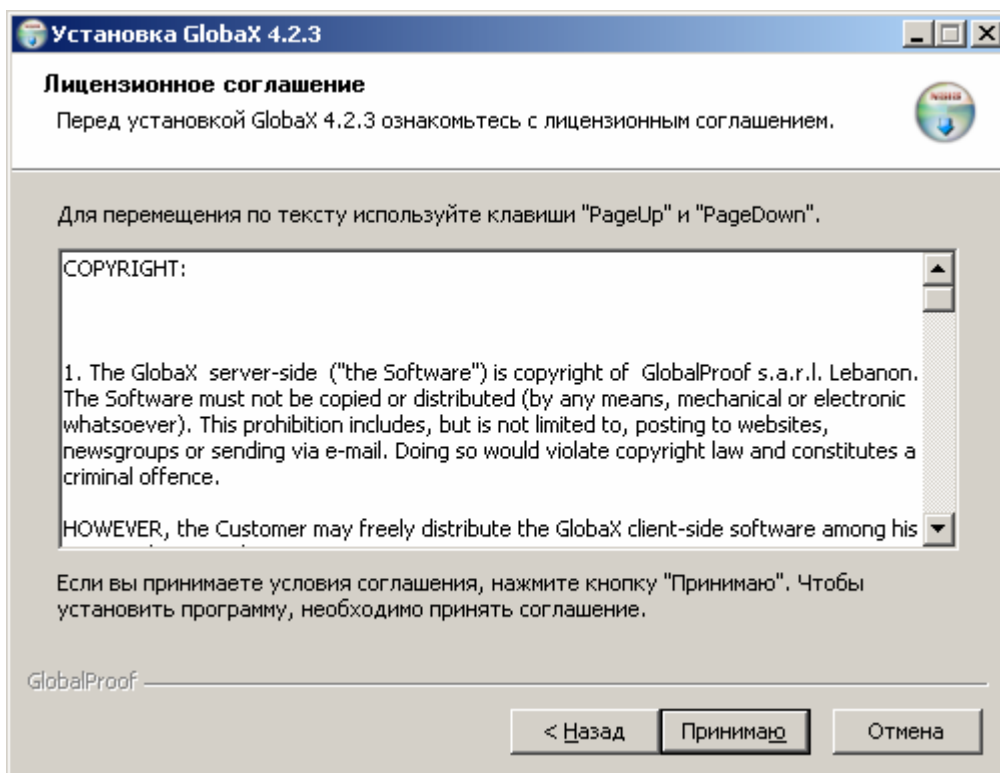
Установка GlobaX 4.2.3

Лицензионное соглашение

Перед установкой GlobaX 4.2.3 ознакомьтесь с лицензионным соглашением.

Для перемещения по тексту используйте клавиши "PageUp" и "PageDown".

COPYRIGHT:

1. The GlobaX server-side ("the Software") is copyright of GlobalProof s.a.r.l. Lebanon. The Software must not be copied or distributed (by any means, mechanical or electronic whatsoever). This prohibition includes, but is not limited to, posting to websites, newsgroups or sending via e-mail. Doing so would violate copyright law and constitutes a criminal offence.

HOWEVER, the Customer may freely distribute the GlobaX client-side software among his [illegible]

Если вы принимаете условия соглашения, нажмите кнопку "Принимаю". Чтобы установить программу, необходимо принять соглашение.

GlobalProof

< Назад

Принимаю

Отмена